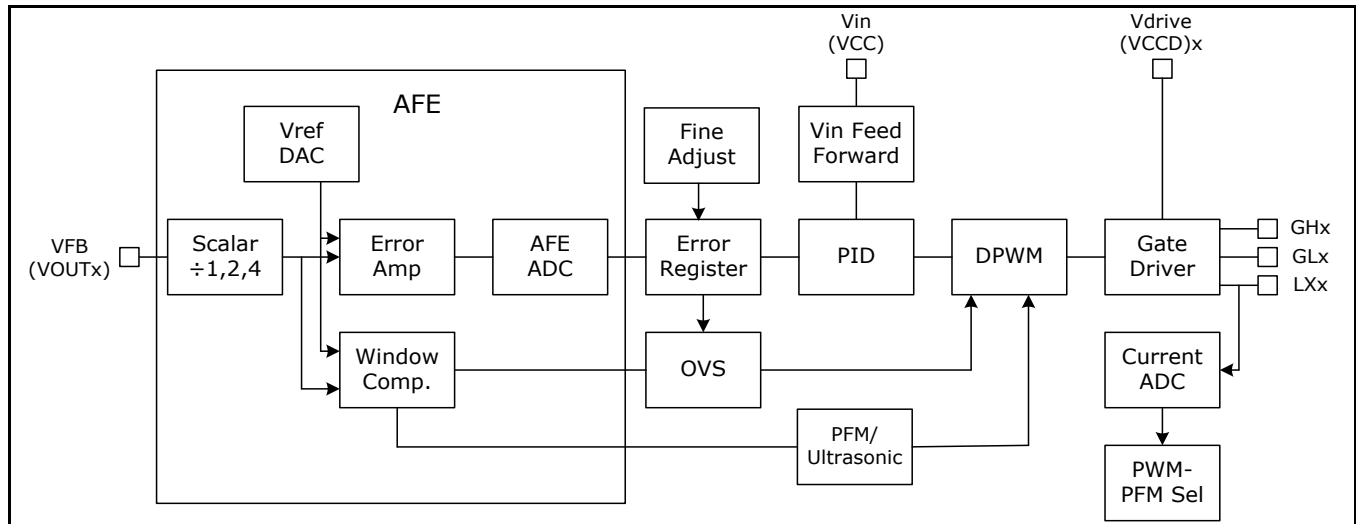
Vin (VCC)

Vdrive (VCCD)x

AFE

Vref DAC

Fine Adjust

Vin Feed Forward

VFB (VOUTx)

Scalar ÷1,2,4

Error Amp

AFE ADC

Error Register

PID

DPWM

Gate Driver

GHx

GLx

LXx

Window Comp.

OVS

Current ADC

PFM/ Ultrasonic

PWM-PFM Sel